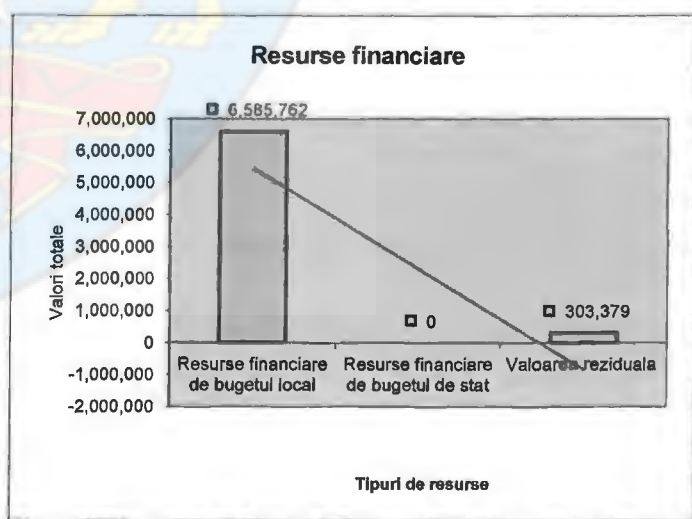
Resurse financiare

7,000,000
6,000,000
5,000,000
4,000,000
3,000,000
2,000,000
1,000,000
0
-1,000,000
-2,000,000

Valori totale

6,585,762
0
303,379

Resurse financiare de bugetul local
Resurse financiare de bugetul de stat
Valoarea reziduala

Tipuri de resurse